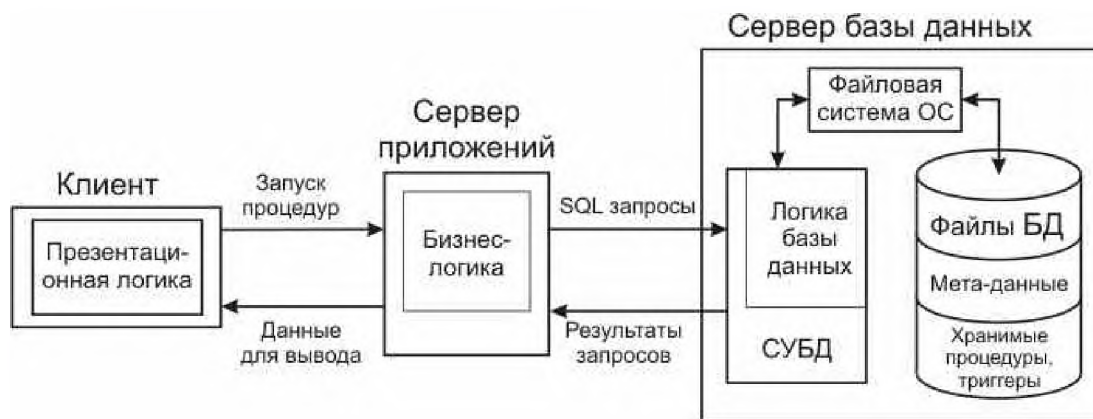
Сервер базы данных

Файловая система ОС

Сервер приложений

Клиент

Запуск процедур

Презентационная логика

Бизнес-логика

SQL запросы

Логика базы данных

Файлы БД

Мета-данные

Данные для вывода

Результаты запросов

СУБД

Хранимые процедуры, триггеры